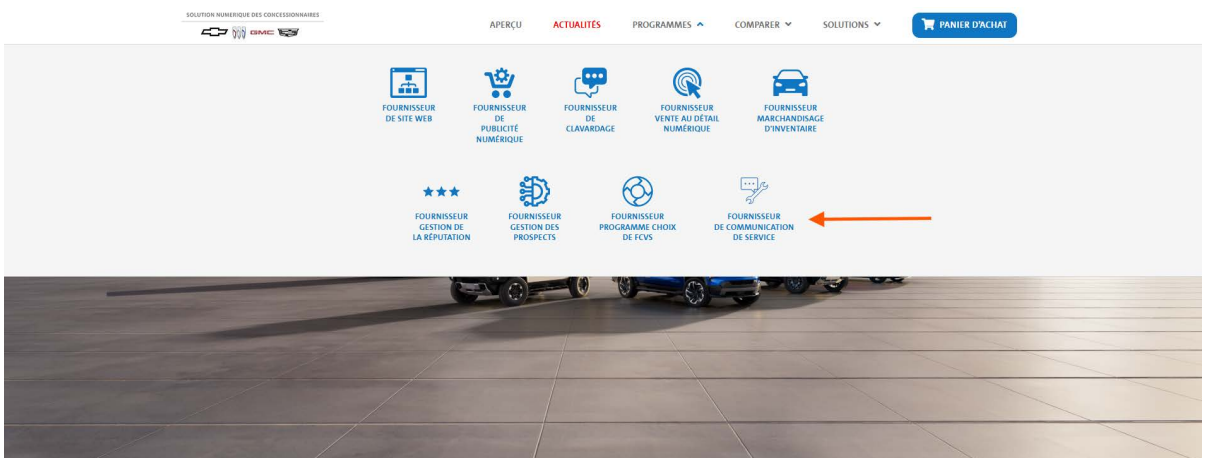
SOLUTION NUMERIQUE DES CONCESSIONNAIRES

GMC

APERÇU ACTUALITÉS PROGRAMMES COMPARER SOLUTIONS PANIER D'ACHAT

FOURNISSEUR DE SITE WEB

FOURNISSEUR DE PUBLICITÉ NUMÉRIQUE

FOURNISSEUR DE CLAVARDAGE

FOURNISSEUR VENTE AU DÉTAIL NUMÉRIQUE

FOURNISSEUR MARCHANDISAGE D'INVENTAIRE

FOURNISSEUR GESTION DE LA RÉPUTATION

FOURNISSEUR GESTION DES PROSPECTS

FOURNISSEUR PROGRAMME CHOIX DE FCVS

FOURNISSEUR DE COMMUNICATION DE SERVICE